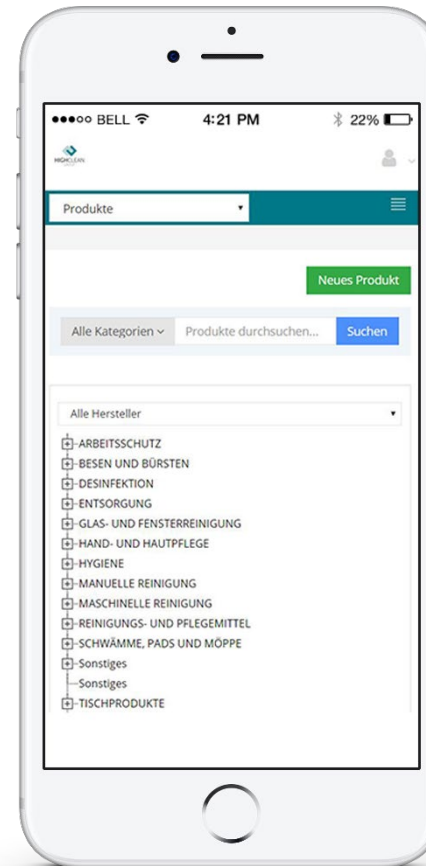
●●●○○ BELL 4:21 PM 22%

HIGHCLEAN

Produkte

Neues Produkt

Alle Kategorien Produkte durchsuchen... Suchen

Alle Hersteller

ARBEITSSCHUTZ
BESEN UND BÜRSTEN
DESINFEKTION
ENTSORGUNG
GLAS- UND FENSTERREINIGUNG
HAND- UND HAUTPFLEGE
HYGIENE
MANUELLE REINIGUNG
MASCHINELLE REINIGUNG
REINIGUNGS- UND PFLEGEMITTEL
SCHWÄMME, PADS UND MÖPPE
Sonstiges
Sonstiges
TISCHPRODUKTE